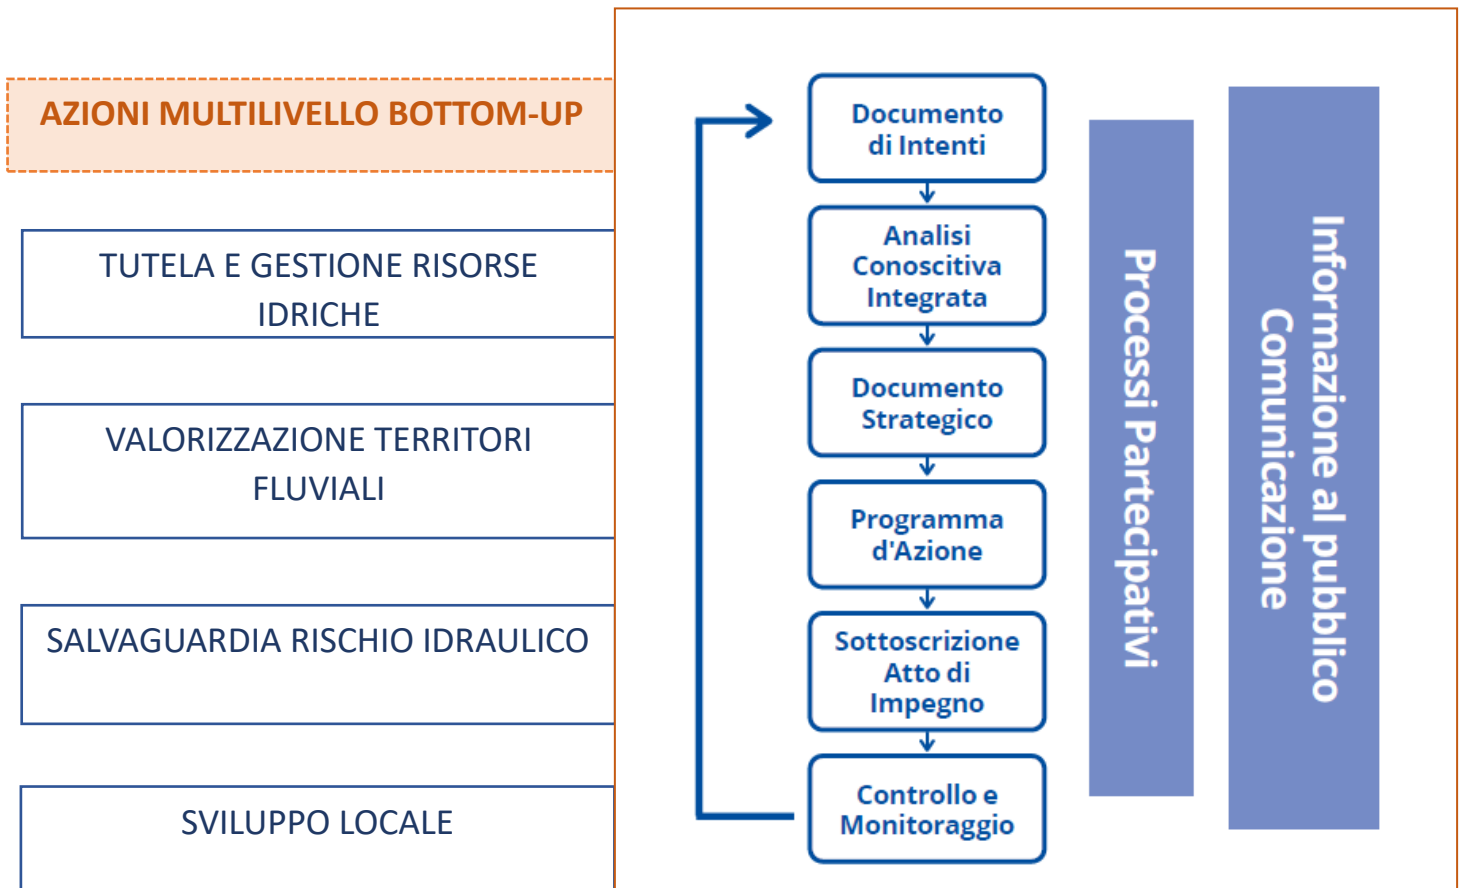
AZIONI MULTILIVELLO BOTTOM-UP

TUTELA E GESTIONE RISORSE IDRICHE

VALORIZZAZIONE TERRITORI FLUVIALI

SALVAGUARDIA RISCHIO IDRAULICO

SVILUPPO LOCALE

Documento di Intenti

Analisi Conoscitiva Integrata

Documento Strategico

Programma d'Azione

Sottoscrizione Atto di Impegno

Controllo e Monitoraggio

Processi Partecipativi

Informazione al pubblico
Comunicazione